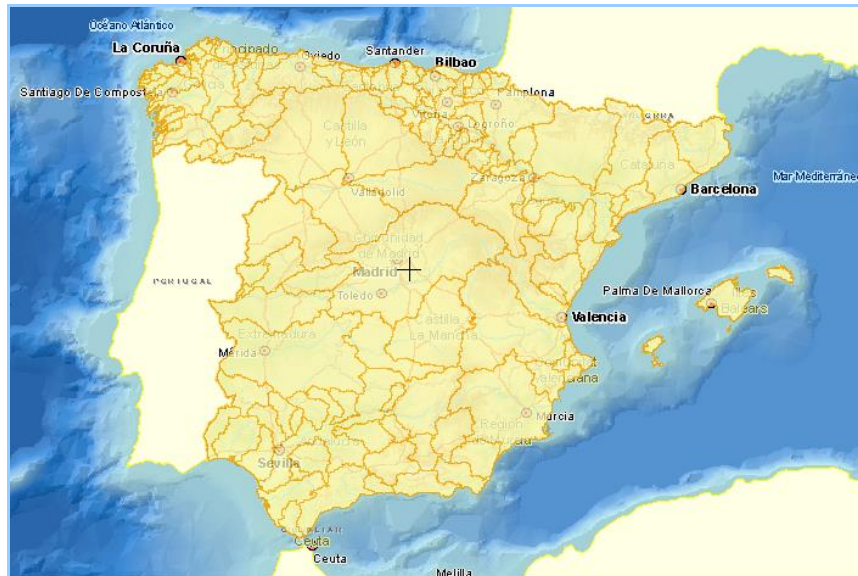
Océano Atlántico

La Coruña

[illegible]ncipado

Oviedo

Santander

Bilbao

Santiago De Compost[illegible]

Pamplona

Vitoria

Logroño

Castilla y León

Cataluña

Valladolid

Zaragoza

Barcelona

Mar Mediterráneo

Comunidad de Madrid

Madrid

PORTUGAL

Toledo

Palma De Mallorca

Baleares

Valencia

Extremadura

Castilla La Mancha

Mérida

Valenciana

Murcia

Región de Murcia

Sevilla

Ceuta

Ceuta

Melilla